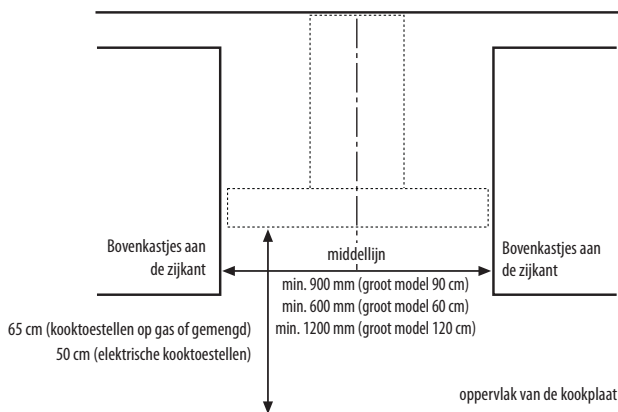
Bovenkastjes aan de zijkant

middellijn

Bovenkastjes aan de zijkant

min. 900 mm (groot model 90 cm)
min. 600 mm (groot model 60 cm)
min. 1200 mm (groot model 120 cm)

65 cm (kooktoestellen op gas of gemengd)
50 cm (elektrische kooktoestellen)

oppervlak van de kookplaat